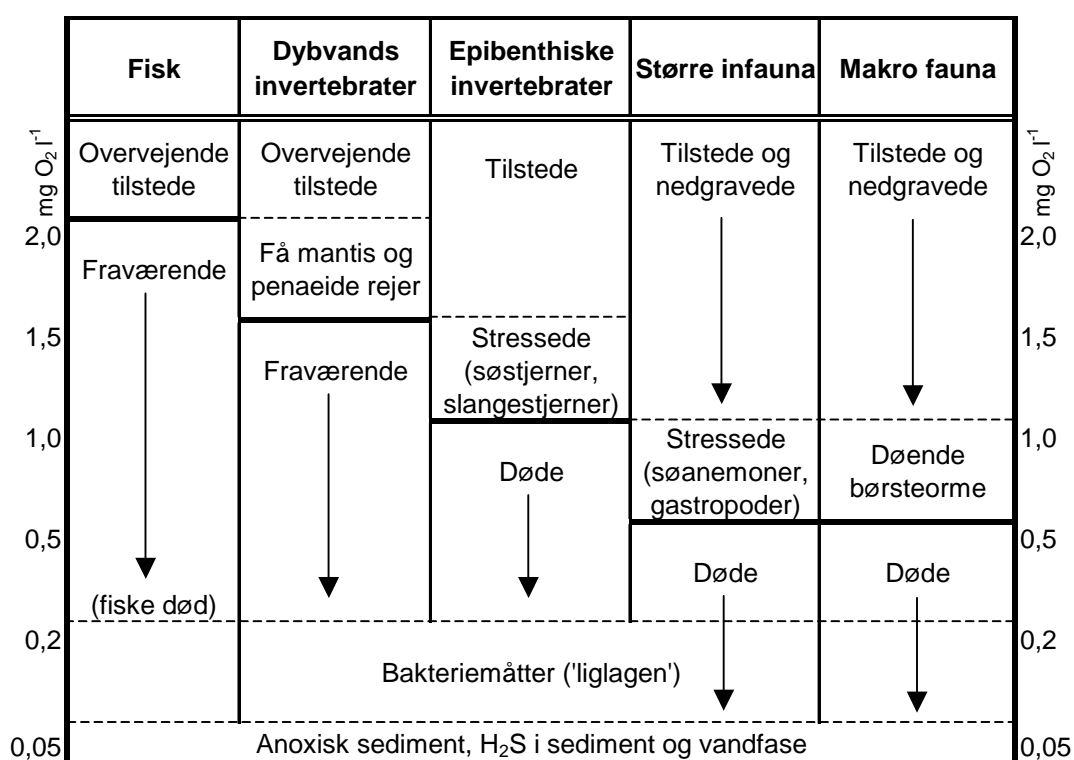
| Fisk | Dybvands invertebrater | Epibenthiske invertebrater | Større infauna | Makro fauna |
|---|---|---|---|---|
| Overvejende tilstede | Overvejende tilstede | Tilstede | Tilstede og nedgravede | Tilstede og nedgravede |
| Fraværende | Få mantis og penaeide rejer | | | |
| | Fraværende | Stressede (søstjerner, slangestjerner) | | |
| | | Døde | Stressede (søanemoner, gastropoder) | Døende børsteorme |
| (fiske død) | | | Døde | Døde |
| | Bakteriemåtter ('liglagen') | | | |
| Anoxisk sediment, $H_2S$ i sediment og vandfase | | | | |

mg $O_2$ $l^{-1}$

2,0
1,5
1,0
0,5
0,2
0,05